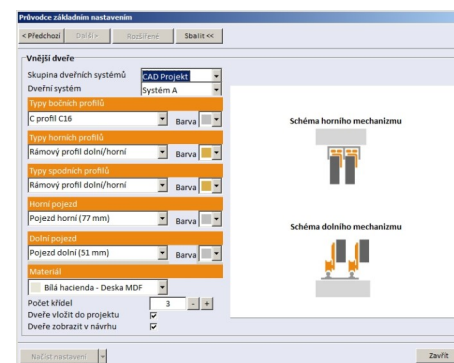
Průvodce základním nastavením

< Předchozí | Další > | Rozšířené | Sbalit <<

Vnější dveře

Skupina dveřních systémů | CAD Projekt
Dveřní systém | Systém A

Typy bočních profilů
C profil C16 | Barva

Typy horních profilů
Rámový profil dolní/horní | Barva

Typy spodních profilů
Rámový profil dolní/horní | Barva

Horní pojezd
Pojezd horní (77 mm)

Dolní pojezd
Pojezd dolní (51 mm)

Materiál
Bílá hacienda - Deska MDF

Počet křídel | 3 | - | +
Dveře vložit do projektu
Dveře zobrazit v návrhu

Schéma horního mechanizmu

Schéma dolního mechanizmu

Načíst nastavení

Zavřít